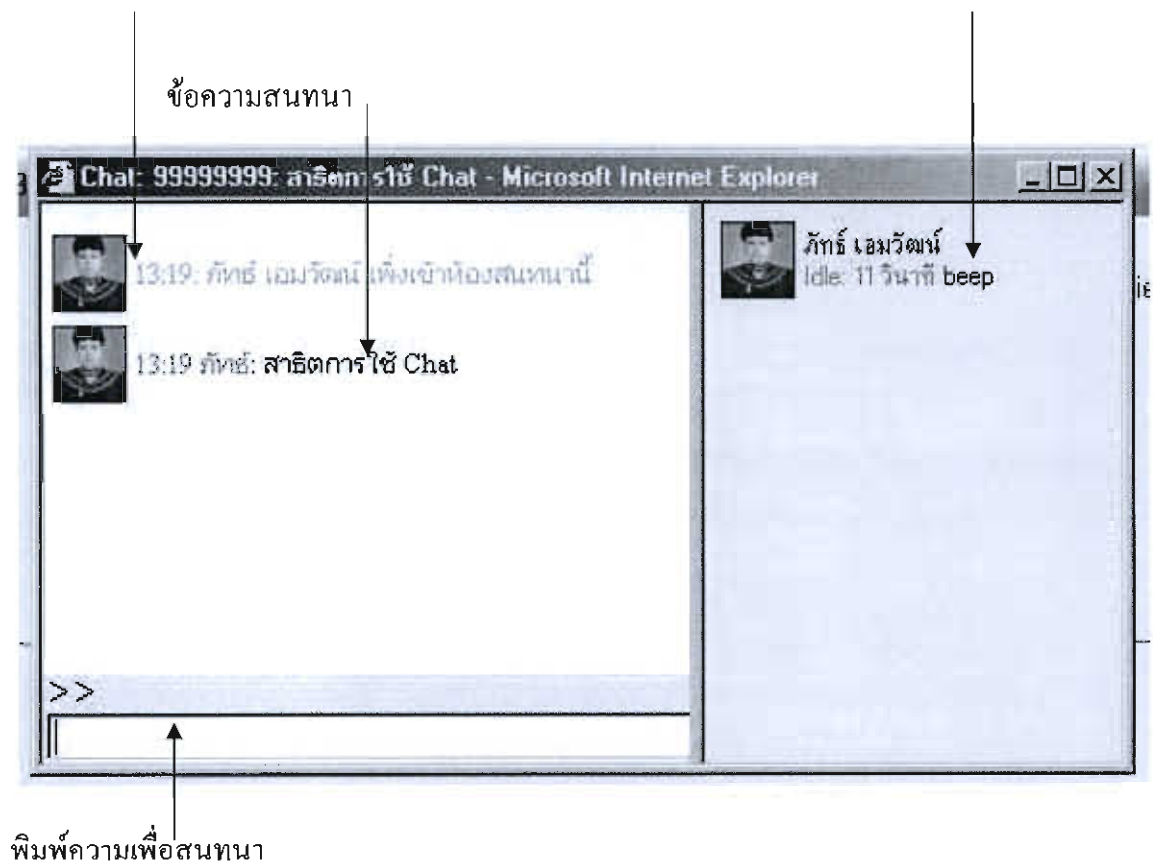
ข้อความสนทนา

Chat: 99999999: สาธิตการใช้ Chat - Microsoft Internet Explorer

13:19: ภัทร์ เอมวัฒน์ เพิ่งเข้าห้องสนทนานี้

13:19 ภัทร์: สาธิตการใช้ Chat

>>

ภัทร์ เอมวัฒน์
Idle: 11 วินาที beep

พิมพ์ความเพื่อสนทนา